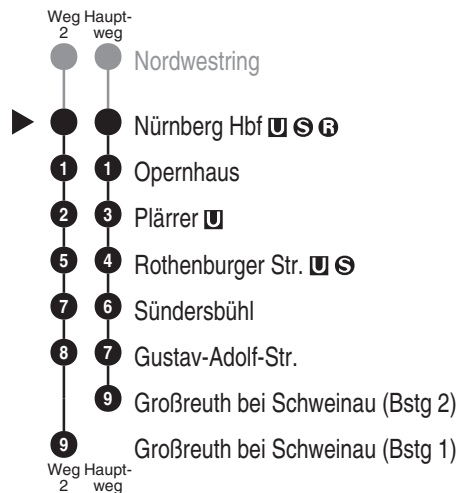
Weg 2 Hauptweg

Nordwestring

Nürnberg Hbf U S R

1 1 Opernhaus

2 3 Plärrer U

5 4 Rothenburger Str. U S

7 6 Sündersbühl

8 7 Gustav-Adolf-Str.

9 Großreuth bei Schweinau (Bstg 2)

9 Großreuth bei Schweinau (Bstg 1)

Weg 2 Hauptweg